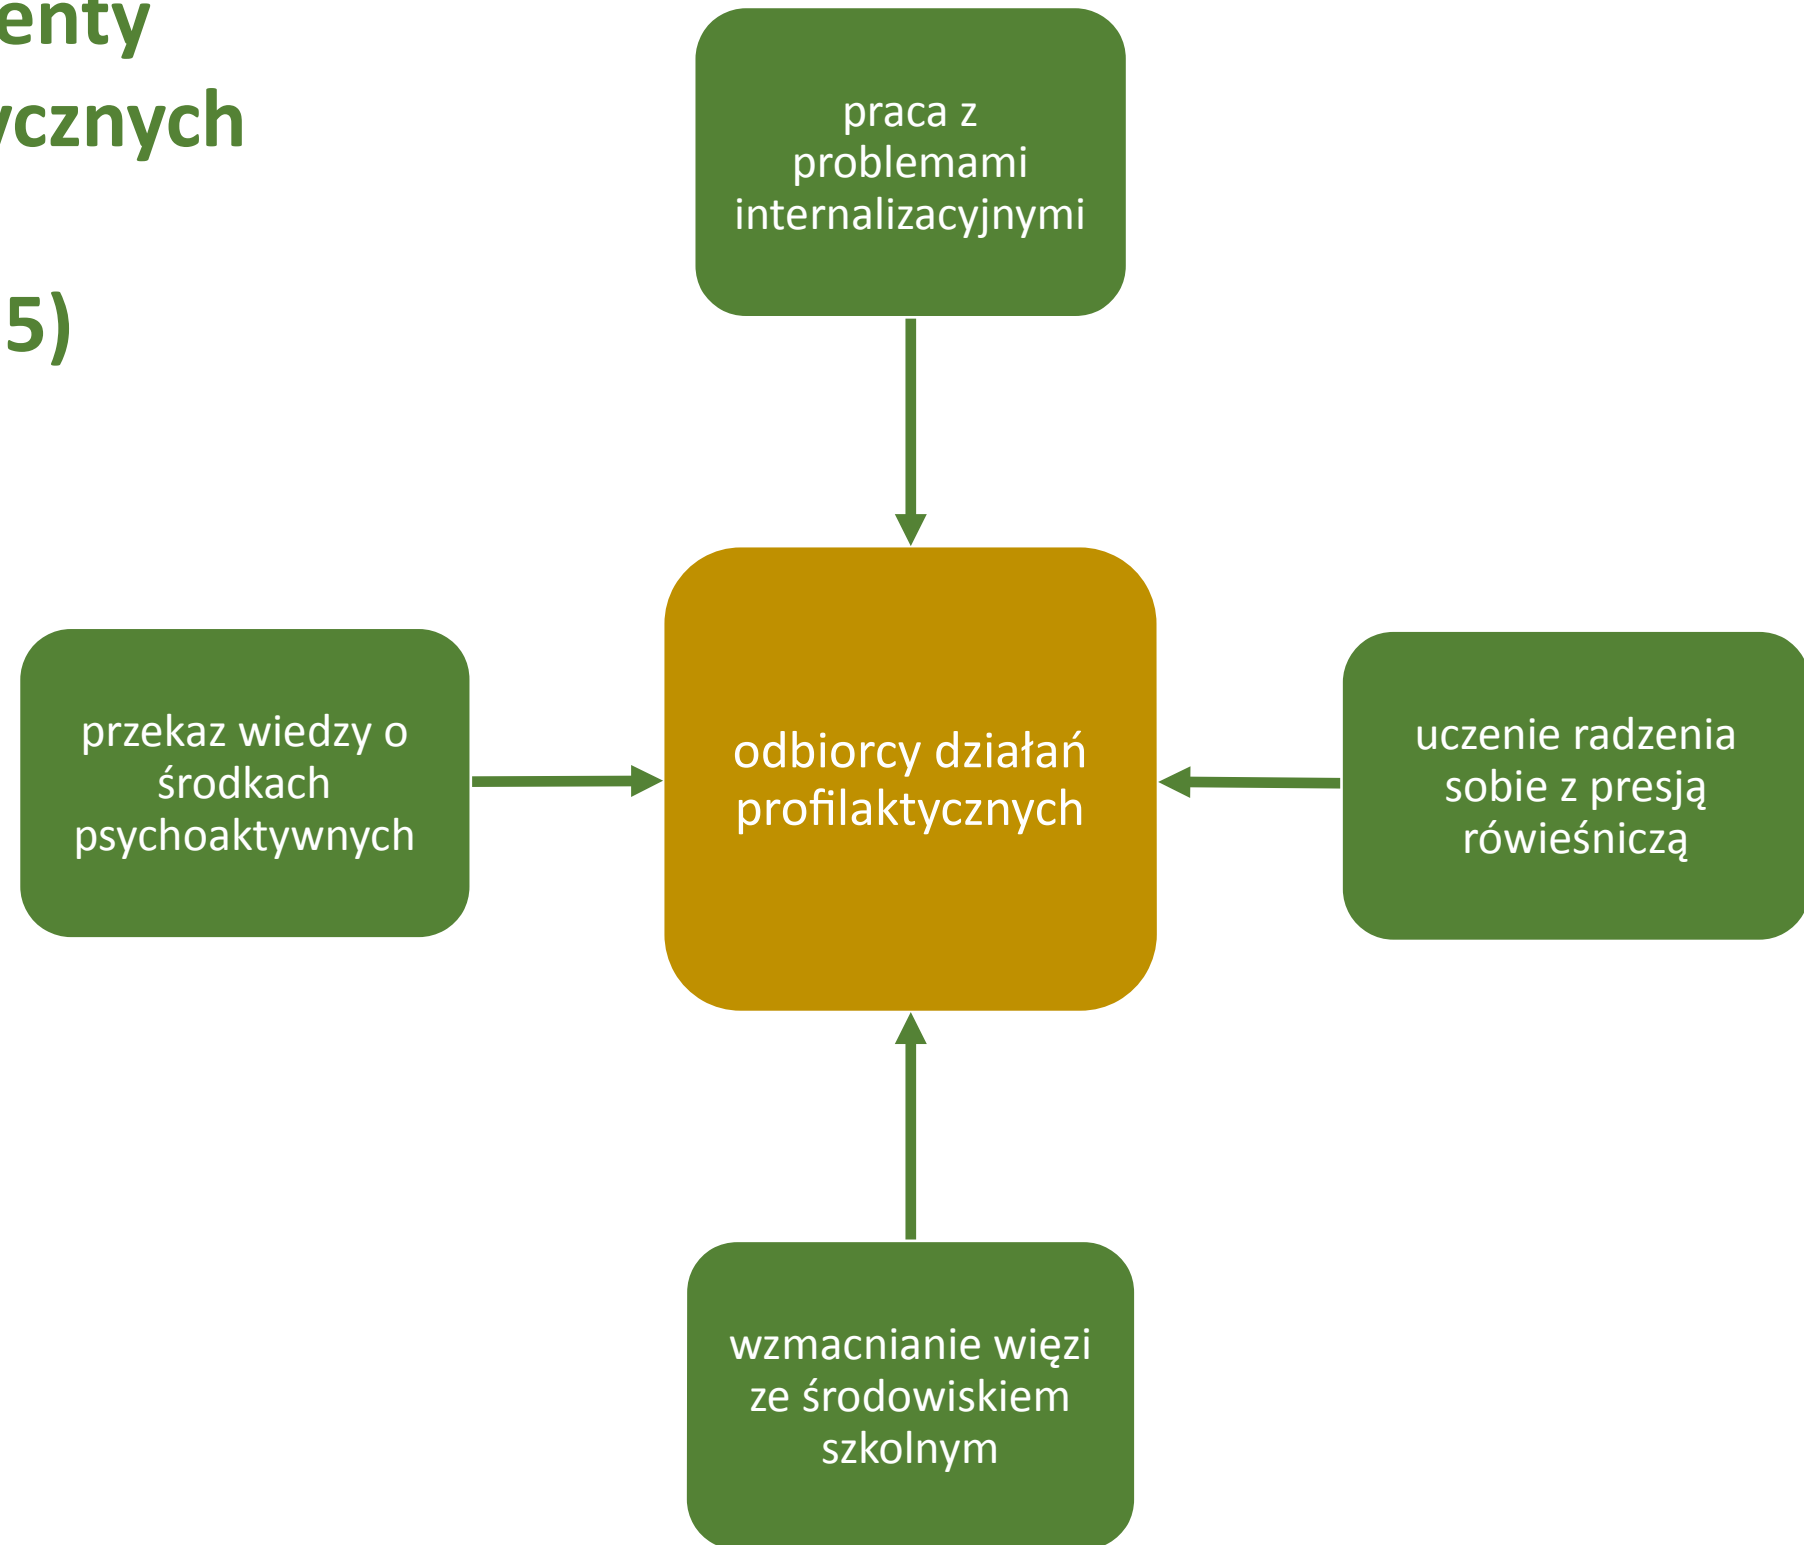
enty
ycznych

5)

praca z problemami internalizacyjnymi

przekaz wiedzy o środkach psychoaktywnych

odbiorcy działań profilaktycznych

uczenie radzenia sobie z presją rówieśniczą

wzmacnianie więzi ze środowiskiem szkolnym